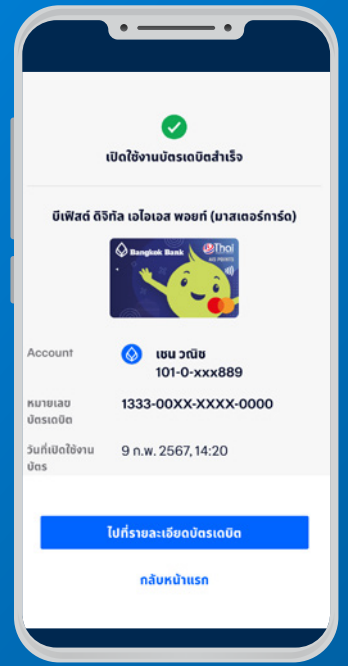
เปิดใช้งานบัตรเดบิตสำเร็จ

บีเฟิสต์ ดิจิทัล เอไอเอส พอยท์ (มาสเตอร์การ์ด)

Bangkok Bank

Thai

AIS POINTS

Account

เชน วณิช
101-0-xxx889

หมายเลขบัตรเดบิต

1333-00XX-XXXX-0000

วันที่เปิดใช้งานบัตร

9 ก.พ. 2567, 14:20

ไปที่รายละเอียดบัตรเดบิต

กลับหน้าแรก